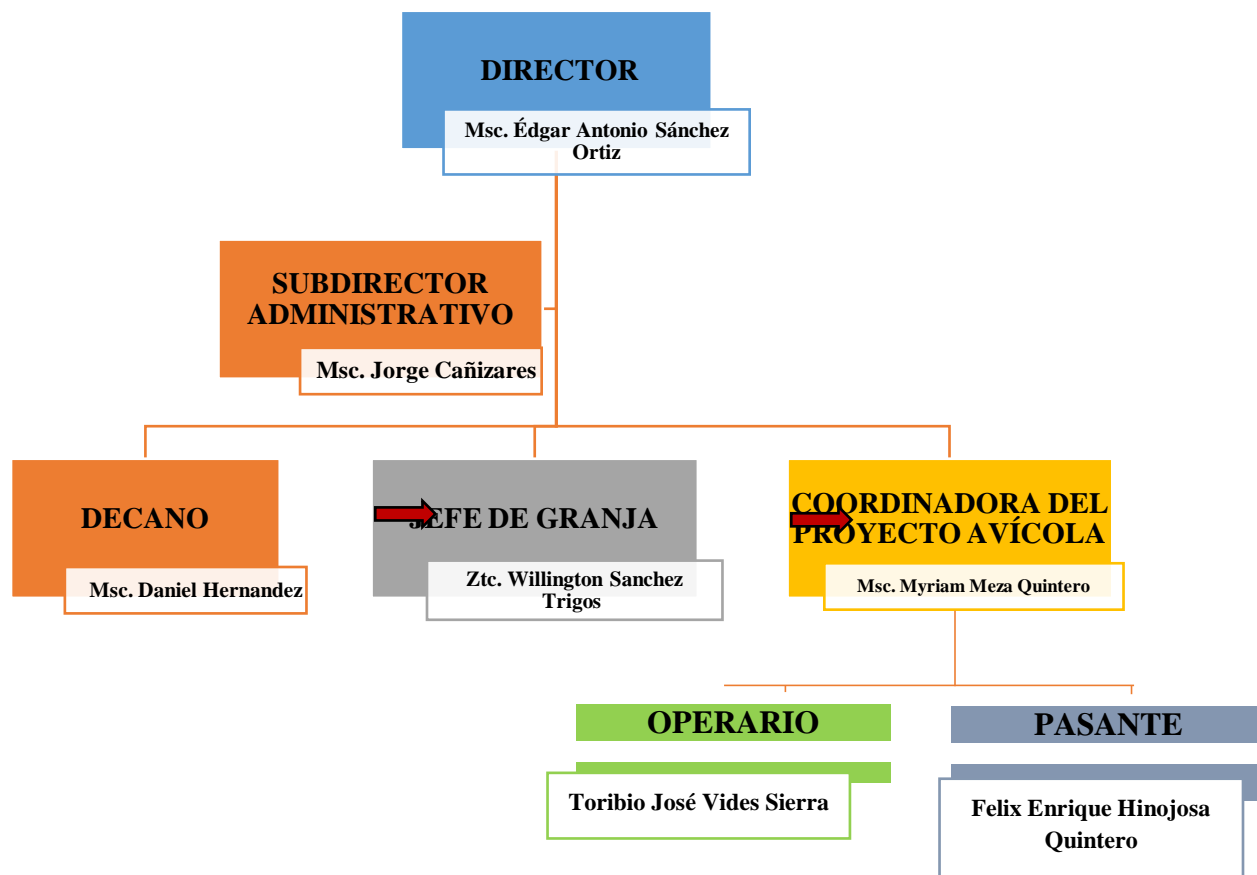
DIRECTOR

Msc. Édgar Antonio Sánchez Ortiz

SUBDIRECTOR ADMINISTRATIVO

Msc. Jorge Cañizares

DECANO

Msc. Daniel Hernandez

JEFE DE GRANJA

Ztc. Willington Sanchez Trigos

COORDINADORA DEL PROYECTO AVÍCOLA

Msc. Myriam Meza Quintero

OPERARIO

Toribio José Vides Sierra

PASANTE

Felix Enrique Hinojosa Quintero